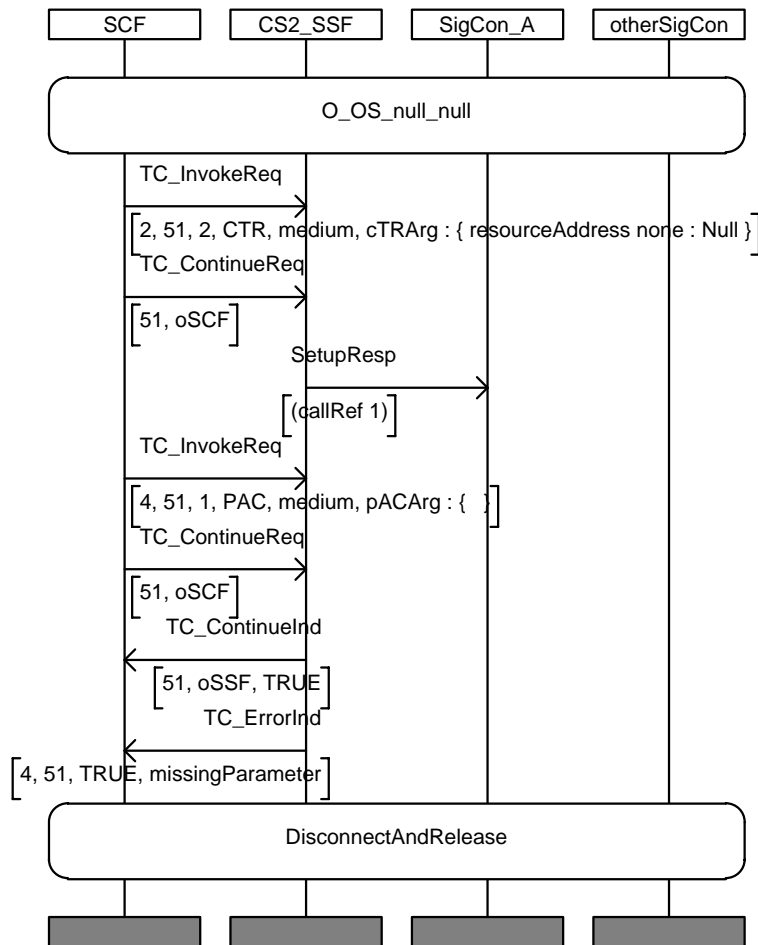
SCF
CS2_SSF
SigCon_A
otherSigCon

O_OS_null_null

TC_InvokeReq

2, 51, 2, CTR, medium, cTRArg : { resourceAddress none : Null }

TC_ContinueReq

51, oSCF

SetupResp

(callRef 1)

TC_InvokeReq

4, 51, 1, PAC, medium, pACArg : { }

TC_ContinueReq

51, oSCF

TC_ContinueInd

51, oSSF, TRUE

TC_ErrorInd

4, 51, TRUE, missingParameter

DisconnectAndRelease